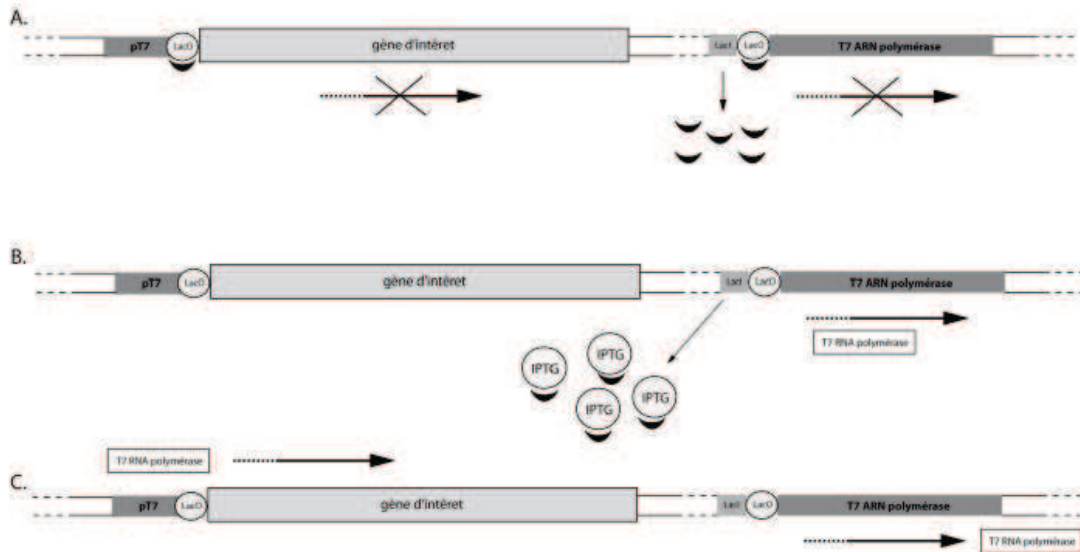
A.

pT7 LacO gène d'intéret LacI LacO T7 ARN polymérase

B.

pT7 LacO gène d'intéret LacI LacO T7 ARN polymérase

T7 RNA polymérase

IPTG IPTG IPTG IPTG

T7 RNA polymérase

C.

pT7 LacO gène d'intéret LacI LacO T7 ARN polymérase

T7 RNA polymérase